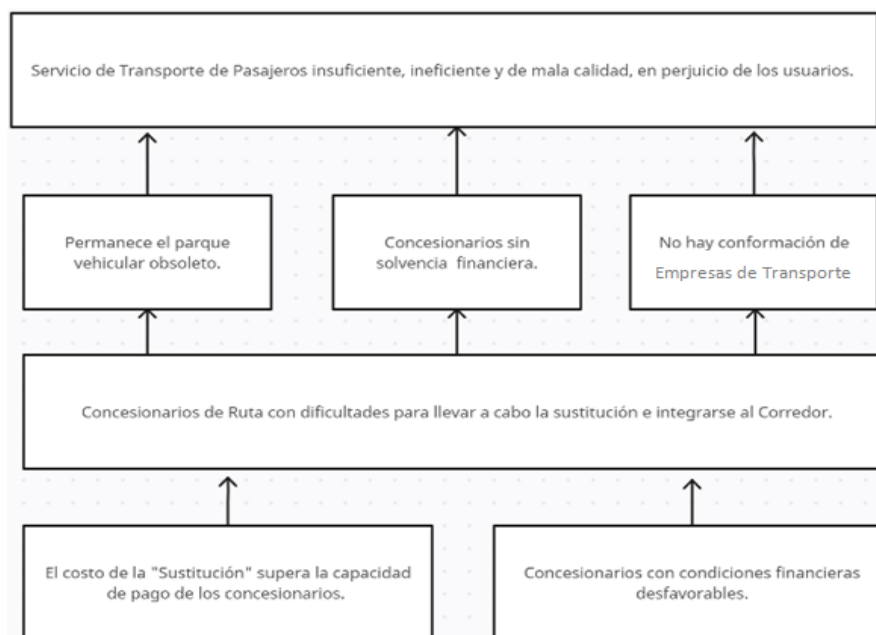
Servicio de Transporte de Pasajeros insuficiente, ineficiente y de mala calidad, en perjuicio de los usuarios.

Permanece el parque vehicular obsoleto.

Concesionarios sin solvencia financiera.

No hay conformación de Empresas de Transporte

Concesionarios de Ruta con dificultades para llevar a cabo la sustitución e integrarse al Corredor.

El costo de la "Sustitución" supera la capacidad de pago de los concesionarios.

Concesionarios con condiciones financieras desfavorables.